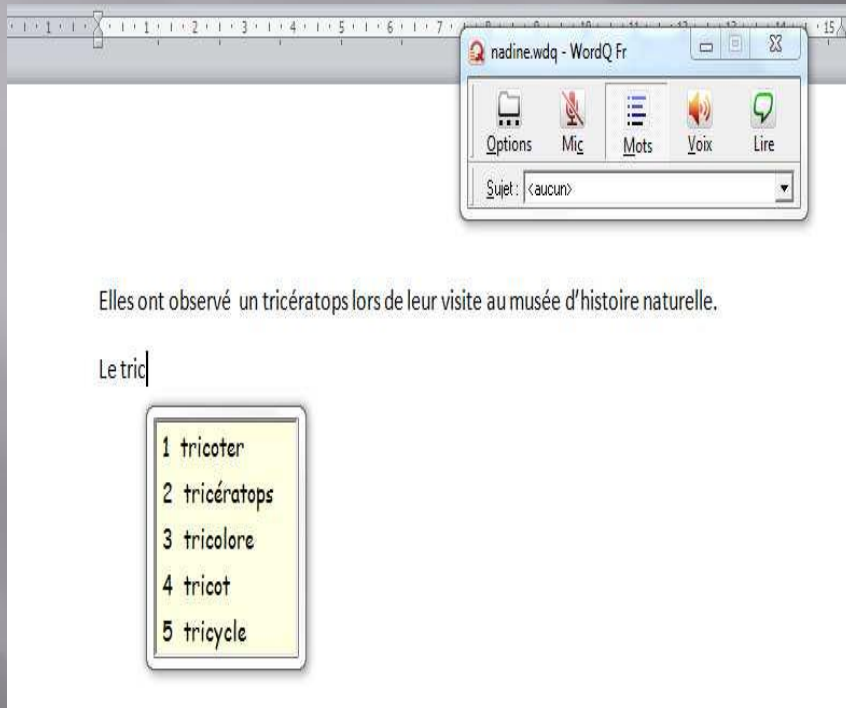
1 · 1 · 2 · 1 · 3 · 1 · 4 · 1 · 5 · 1 · 6 · 1 · 7 · 15

nadine.wdq - WordQ Fr

Options Mic Mots Voix Lire

Sujet : <aucun>

Elles ont observé un tricératops lors de leur visite au musée d'histoire naturelle.

Le tric

1 tricoter
2 tricératops
3 tricolore
4 tricot
5 tricycle